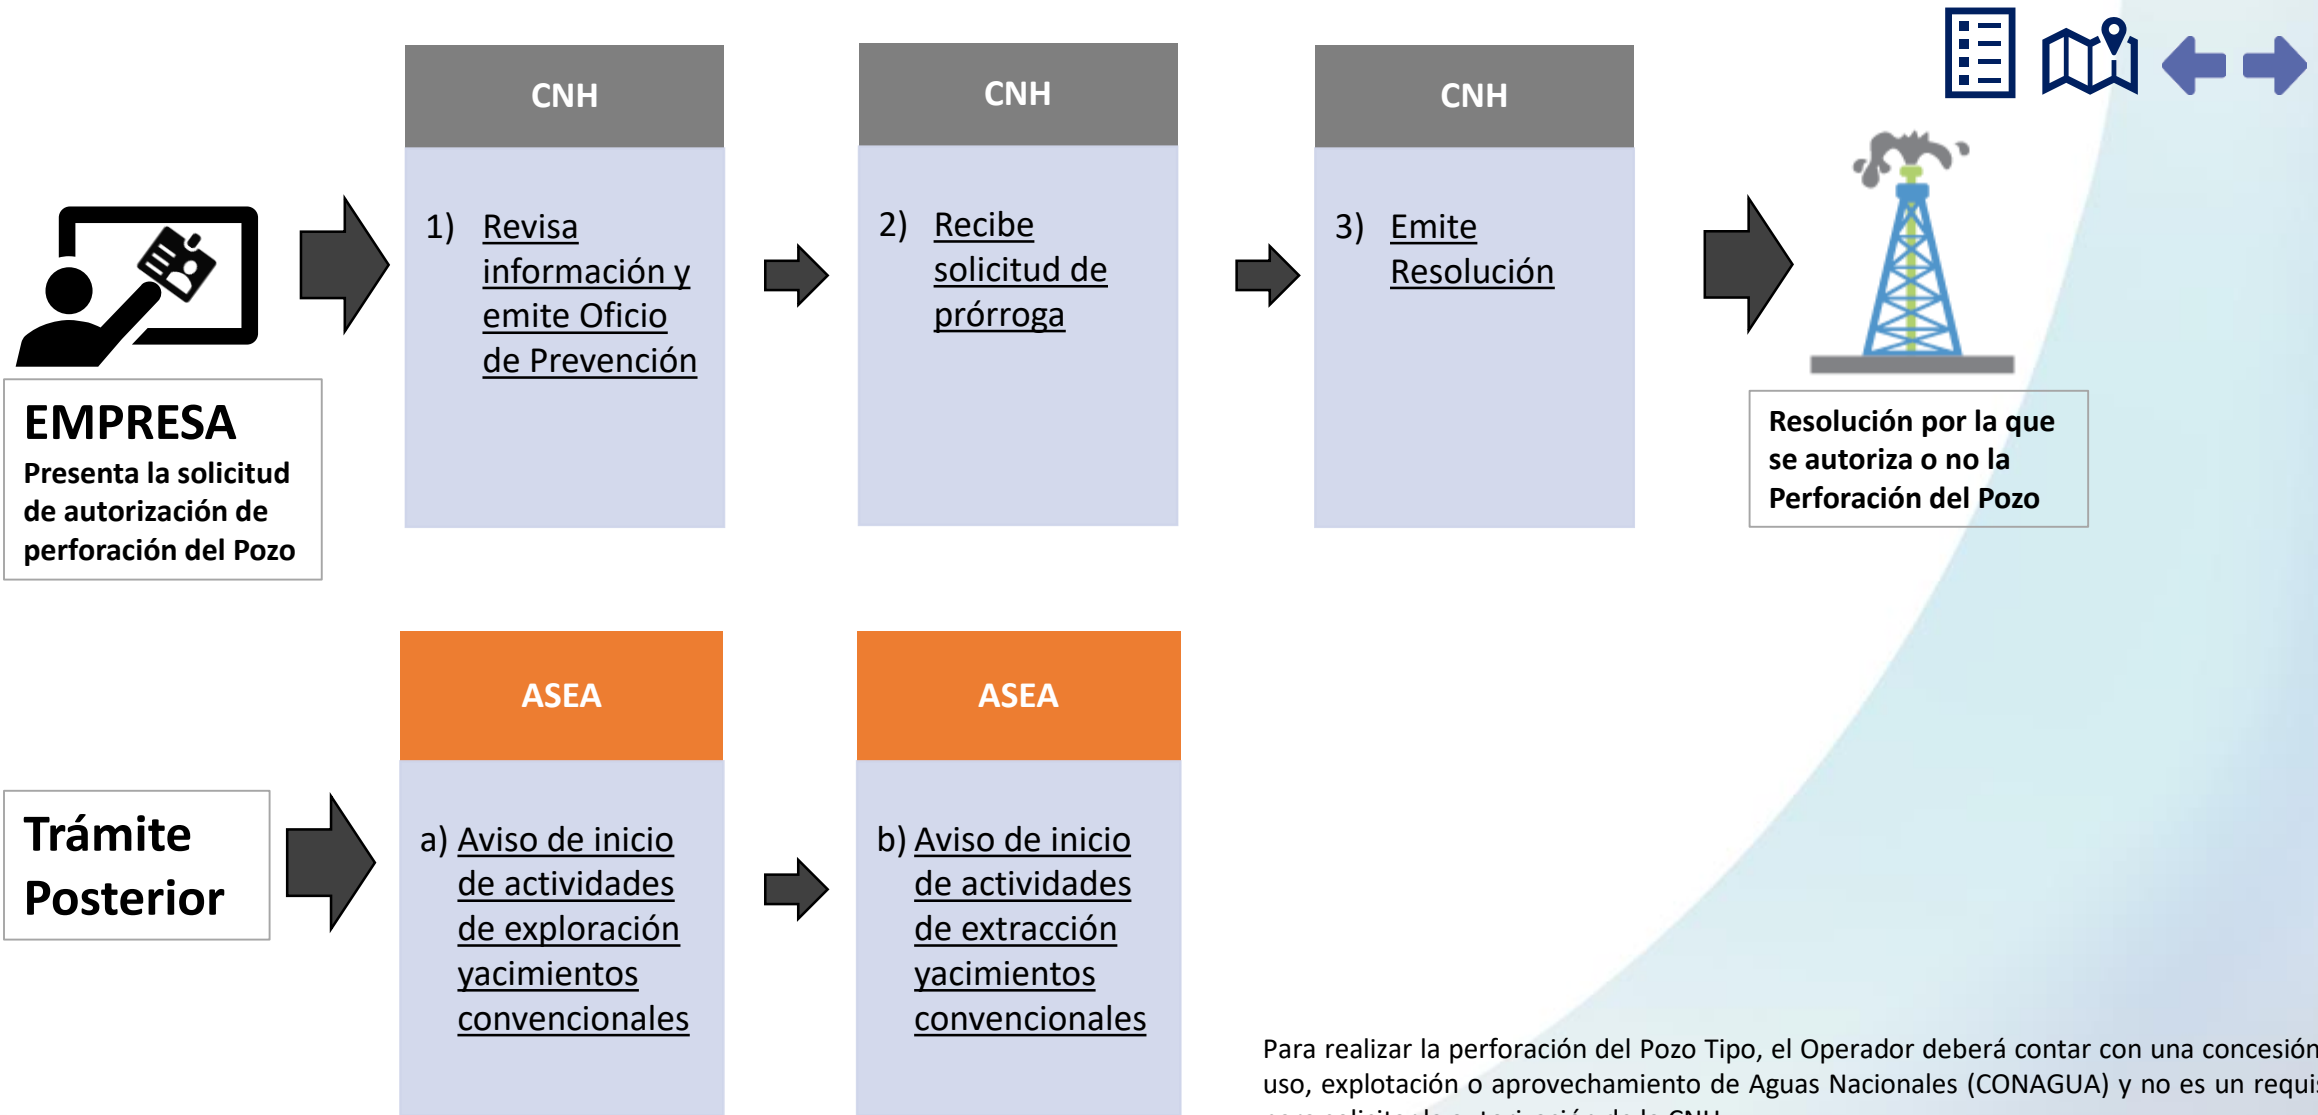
EMPRESA
Presenta la solicitud de autorización de perforación del Pozo

CNH

1) Revisa información y emite Oficio de Prevención

CNH

2) Recibe solicitud de prórroga

CNH

3) Emite Resolución

Resolución por la que se autoriza o no la Perforación del Pozo

Trámite Posterior

ASEA

a) Aviso de inicio de actividades de exploración yacimientos convencionales

ASEA

b) Aviso de inicio de actividades de extracción yacimientos convencionales

Para realizar la perforación del Pozo Tipo, el Operador deberá contar con una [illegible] uso, explotación o aprovechamiento de Aguas Nacionales (CONAGUA) y no es un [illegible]